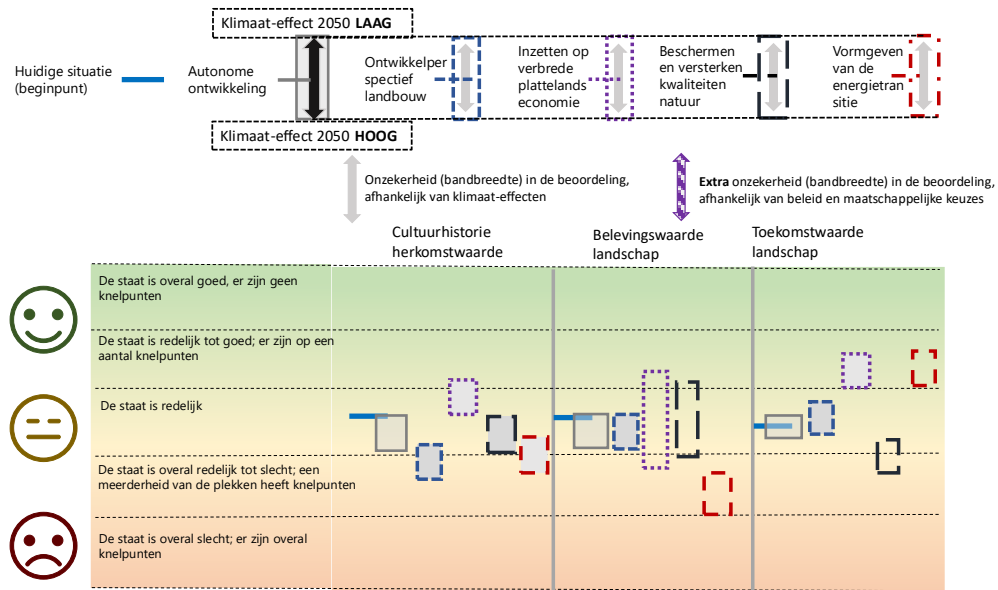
Klimaat-effect 2050 **LAAG**

Huidige situatie (beginpunt)

Autonome ontwikkeling

Ontwikkelperspectief landbouw

Inzetten op verbrede plattelandseconomie

Beschermen en versterken kwaliteiten natuur

Vormgeven van de energietransitie

Klimaat-effect 2050 **HOOG**

Onzekerheid (bandbreedte) in de beoordeling, afhankelijk van klimaat-effecten

**Extra** onzekerheid (bandbreedte) in de beoordeling, afhankelijk van beleid en maatschappelijke keuzes

Cultuurhistorie herkomstwaarde

Belevingswaarde landschap

Toekomstwaarde landschap

De staat is overal goed, er zijn geen knelpunten

De staat is redelijk tot goed; er zijn op een aantal knelpunten

De staat is redelijk

De staat is overal redelijk tot slecht; een meerderheid van de plekken heeft knelpunten

De staat is overal slecht; er zijn overal knelpunten